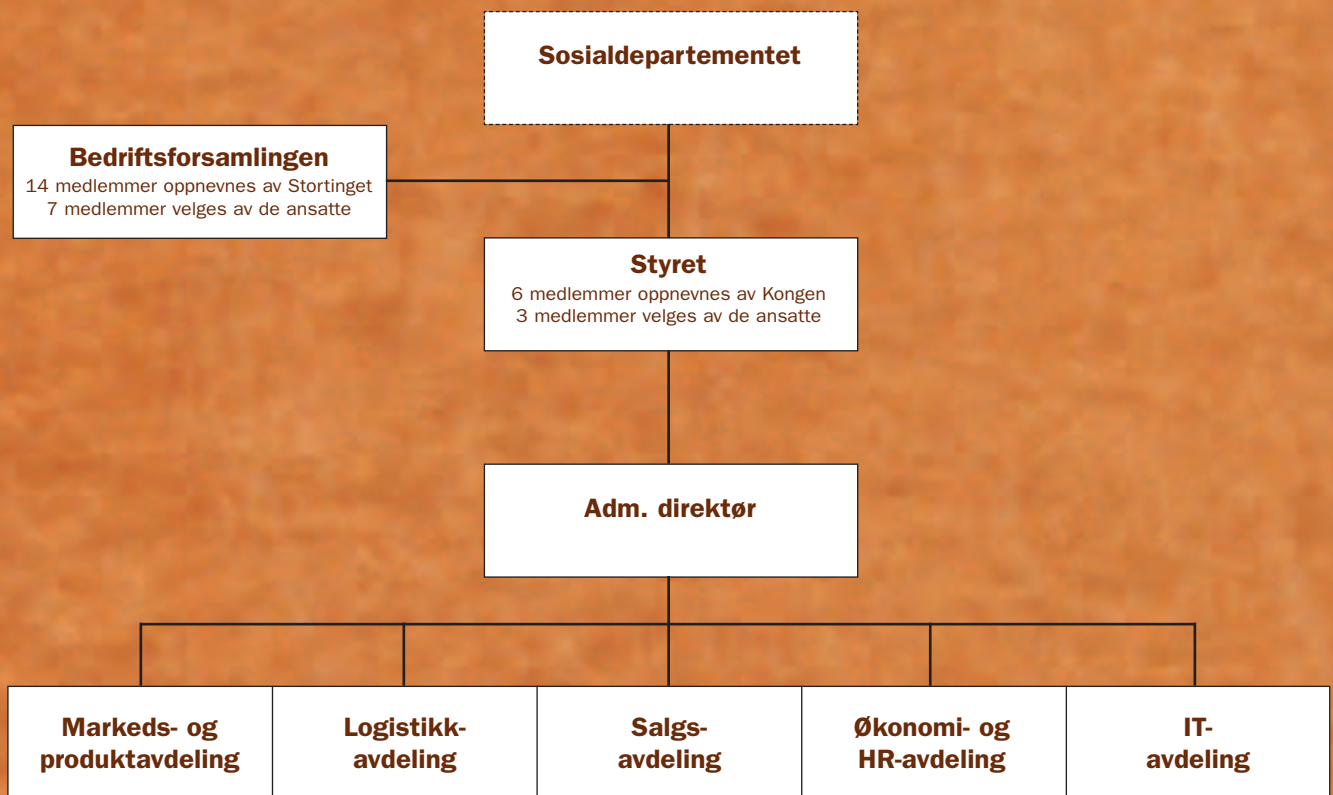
Sosialdepartementet

Bedriftsforsamlingen
14 medlemmer oppnevnes av Stortinget
7 medlemmer velges av de ansatte

Styret
6 medlemmer oppnevnes av Kongen
3 medlemmer velges av de ansatte

Adm. direktør

Markeds- og produktavdeling

Logistikk-avdeling

Salgs-avdeling

Økonomi- og HR-avdeling

IT-avdeling